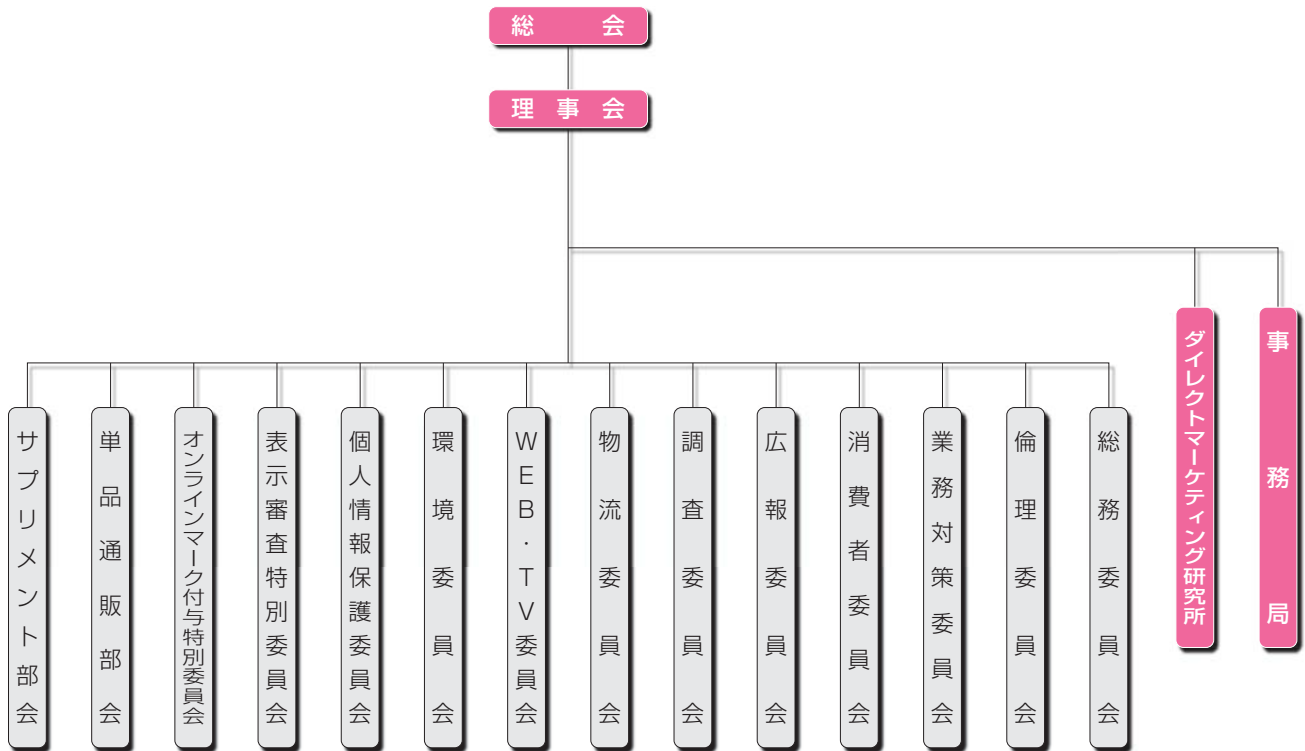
総会

理事会

サプリメント部会

単品通販部会

オンラインマーク付与特別委員会

表示審査特別委員会

個人情報保護委員会

環境委員会

WEB・TV委員会

物流委員会

調査委員会

広報委員会

消費者委員会

業務対策委員会

倫理委員会

総務委員会

ダイレクトマーケティング研究所

事務局